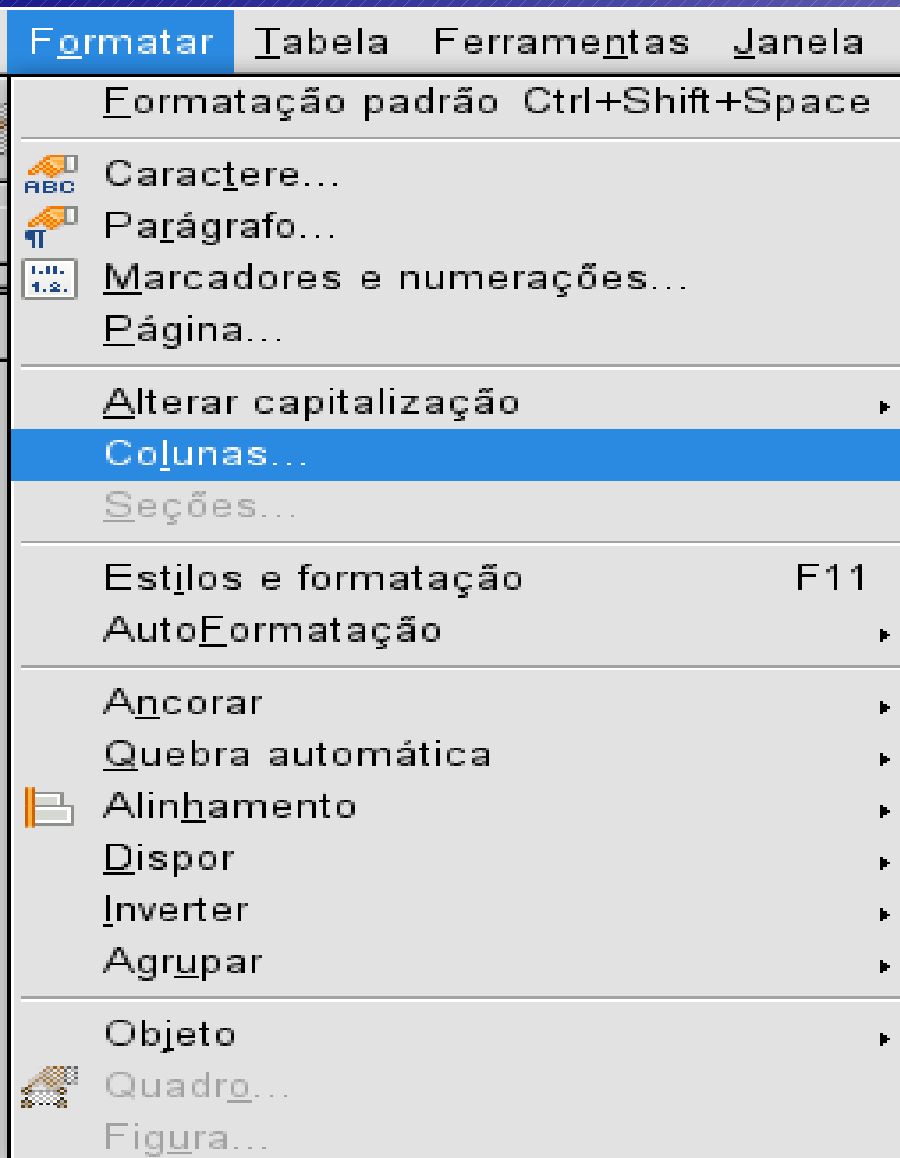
Formatar Tabela Ferramentas Janela

Formatação padrão Ctrl+Shift+Space

ABC Caractere...
Parágrafo...
Marcadores e numerações...
Página...

Alterar capitalização
Colunas...
Seções...

Estilos e formatação F11
AutoFormatação

Ancorar
Quebra automática
Alinhamento
Dispor
Inverter
Agrupar

Objeto
Quadro...
Figura...